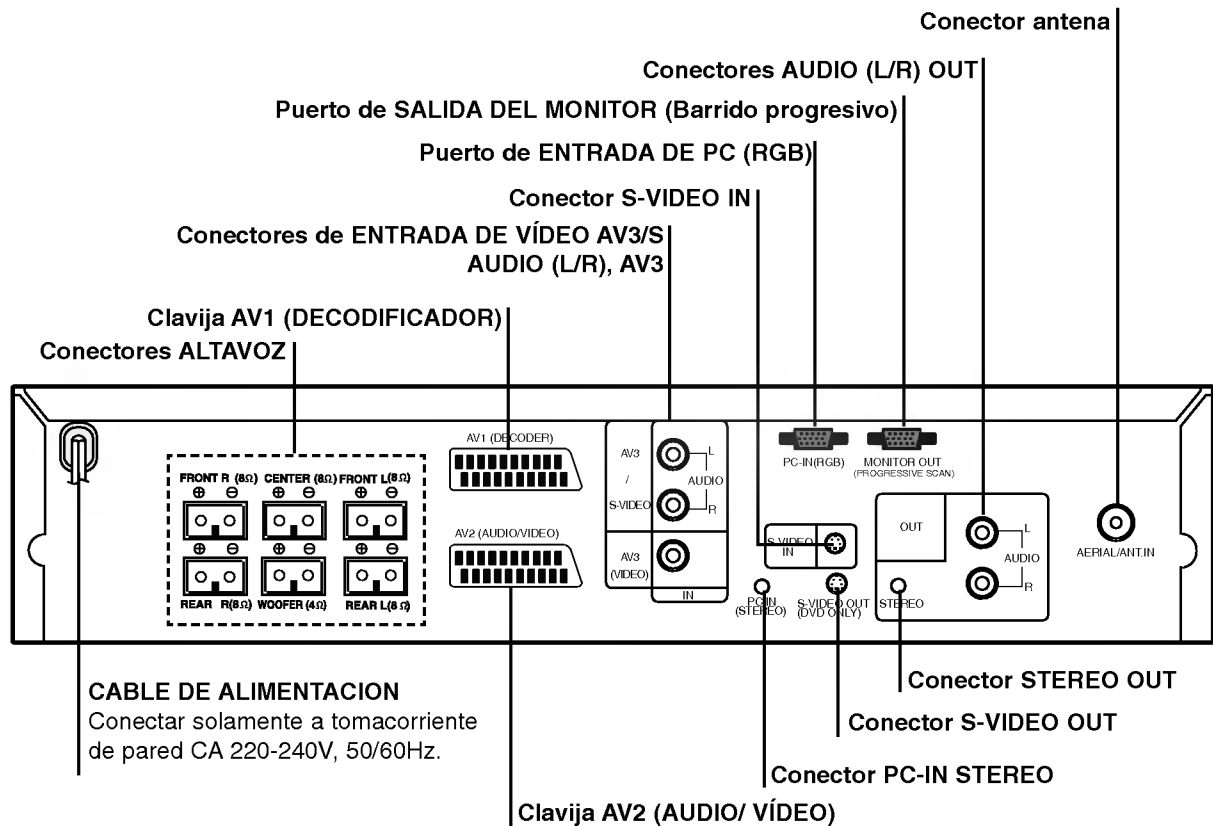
Conector antena

Conectores AUDIO (L/R) OUT

Puerto de SALIDA DEL MONITOR (Barrido progresivo)

Puerto de ENTRADA DE PC (RGB)

Conector S-VIDEO IN

Conectores de ENTRADA DE VÍDEO AV3/S AUDIO (L/R), AV3

Clavija AV1 (DECODIFICADOR)

Conectores ALTAVOZ

FRONT R (8Ω) CENTER (8Ω) FRONT L(8Ω)

REAR R(8Ω) WOOFER (4Ω) REAR L(8Ω)

AV1 (DECODER)

AV2 (AUDIO/VIDEO)

AV3 / S-VIDEO

AUDIO L R

AV3 (VIDEO)

IN

PC-IN(RGB)

MONITOR OUT (PROGRESSIVE SCAN)

S-VIDEO IN

PC-IN (STEREO)

S-VIDEO OUT (DVD ONLY)

OUT

STEREO

AUDIO L R

AERIAL/ANT.IN

CABLE DE ALIMENTACION
Conectar solamente a tomacorriente de pared CA 220-240V, 50/60Hz.

Conector STEREO OUT

Conector S-VIDEO OUT

Conector PC-IN STEREO

Clavija AV2 (AUDIO/ VÍDEO)